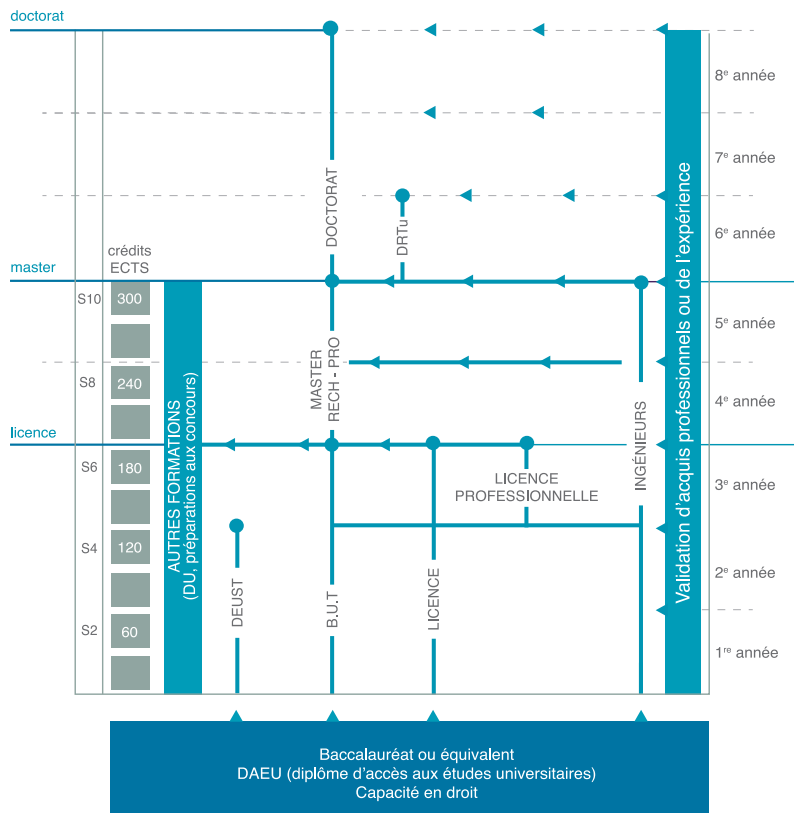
doctorat

master

licence

crédits ECTS

S10 300

S8 240

S6 180

S4 120

S2 60

AUTRES FORMATIONS (DU, préparations aux concours)

DEUST

B.U.T

MASTER RECH - PRO

DOCTORAT

DRTu

LICENCE

LICENCE PROFESSIONNELLE

INGÉNIEURS

Validation d'acquis professionnels ou de l'expérience

8$^{e}$ année

7$^{e}$ année

6$^{e}$ année

5$^{e}$ année

4$^{e}$ année

3$^{e}$ année

2$^{e}$ année

1$^{re}$ année

Baccalauréat ou équivalent
DAEU (diplôme d'accès aux études universitaires)
Capacité en droit